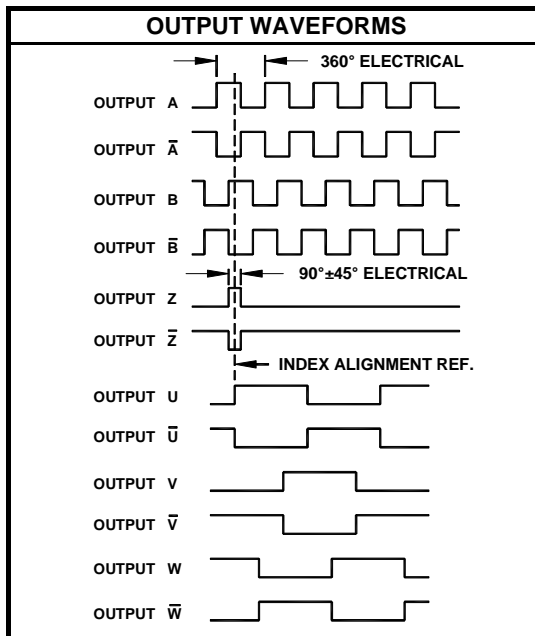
OUTPUT WAVEFORMS

360° ELECTRICAL

OUTPUT A

OUTPUT $\bar{A}$

OUTPUT B

OUTPUT $\bar{B}$

90°±45° ELECTRICAL

OUTPUT Z

OUTPUT $\bar{Z}$

INDEX ALIGNMENT REF.

OUTPUT U

OUTPUT $\bar{U}$

OUTPUT V

OUTPUT $\bar{V}$

OUTPUT W

OUTPUT $\bar{W}$